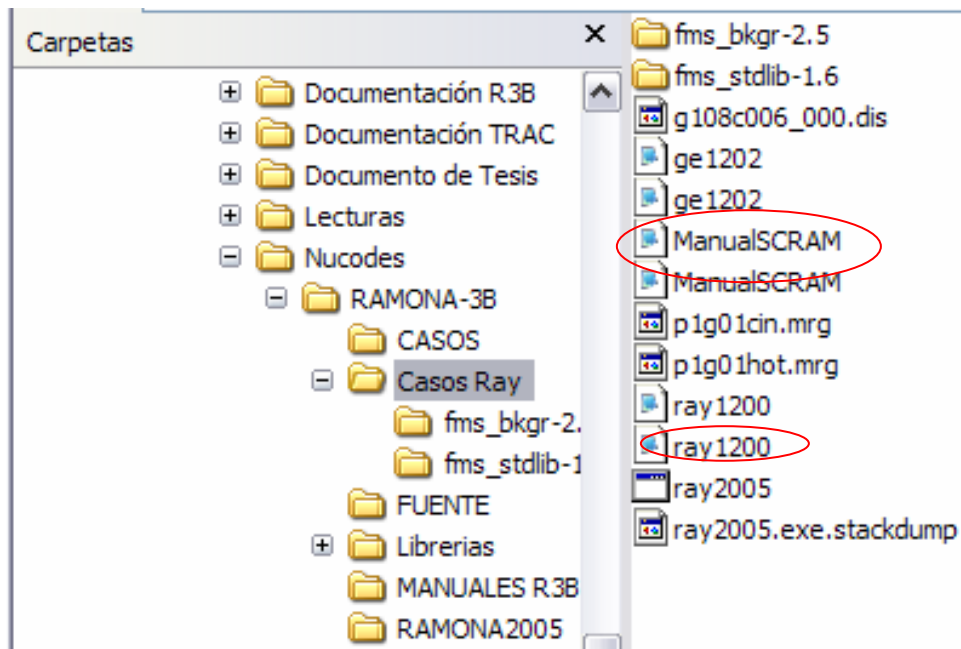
Carpetas ×

Documentación R3B
Documentación TRAC
Documento de Tesis
Lecturas
Nucodes
RAMONA-3B
CASOS
Casos Ray
fms_bkgr-2.
fms_stdlib-1
FUENTE
Librerias
MANUALES R3B
RAMONA2005

fms_bkgr-2.5
fms_stdlib-1.6
g108c006_000.dis
ge1202
ge1202
ManualSCRAM
ManualSCRAM
p1g01cin.mrg
p1g01hot.mrg
ray1200
ray1200
ray2005
ray2005.exe.stackdump